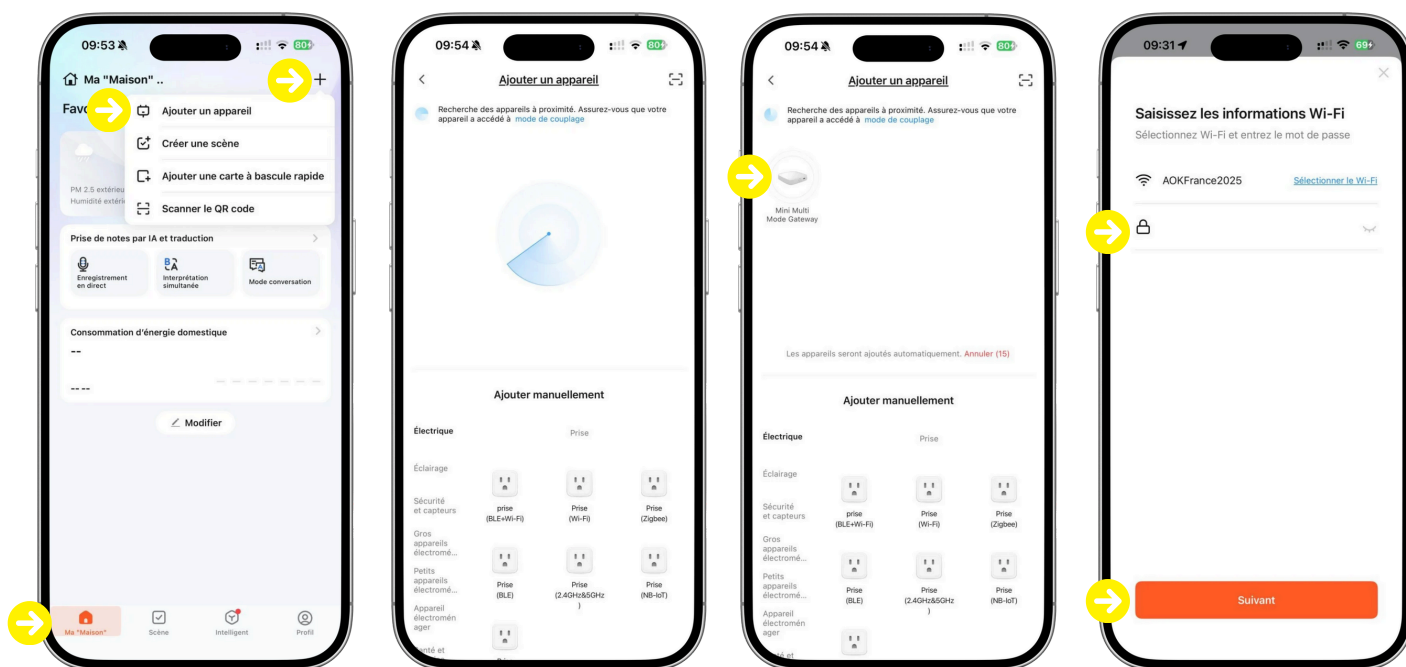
09:53
80+
Ma "Maison" ..
+
Favo
Ajouter un appareil
Créer une scène
Ajouter une carte à bascule rapide
Scanner le QR code
PM 2.5 extérieu
Humidité extérie
Prise de notes par IA et traduction
Enregistrement en direct
Interprétation simultanée
Mode conversation
Consommation d'énergie domestique
--
-- --
Modifier
Ma "Maison"
Scène
Intelligent
Profil

09:54
80+
Ajouter un appareil
Recherche des appareils à proximité. Assurez-vous que votre appareil a accédé à mode de couplage
Ajouter manuellement
Électrique
Prise
Éclairage
Sécurité et capteurs
Gros appareils électromé...
Petits appareils électromé...
Appareil électroménager
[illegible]nté et
prise (BLE+Wi-Fi)
Prise (Wi-Fi)
Prise (Zigbee)
Prise (BLE)
Prise (2.4GHz&5GHz)
Prise (NB-IoT)

09:54
80+
Ajouter un appareil
Recherche des appareils à proximité. Assurez-vous que votre appareil a accédé à mode de couplage
Mini Multi Mode Gateway
Les appareils seront ajoutés automatiquement. Annuler (15)
Ajouter manuellement
Électrique
Prise
Éclairage
Sécurité et capteurs
Gros appareils électromé...
Petits appareils électromé...
Appareil électroménager
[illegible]nté et
prise (BLE+Wi-Fi)
Prise (Wi-Fi)
Prise (Zigbee)
Prise (BLE)
Prise (2.4GHz&5GHz)
Prise (NB-IoT)

09:31
69+
Saisissez les informations Wi-Fi
Sélectionnez Wi-Fi et entrez le mot de passe
AOKFrance2025
Sélectionner le Wi-Fi
Suivant